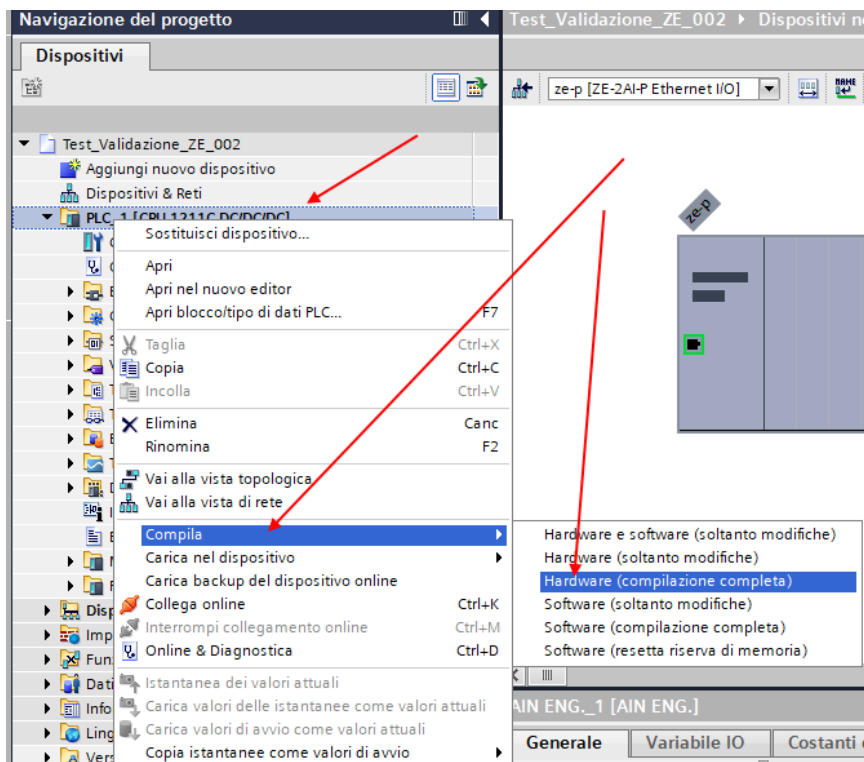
Navigazione del progetto

Dispositivi

Test_Validazione_ZE_002
Aggiungi nuovo dispositivo
Dispositivi & Reti
PLC_1 [CPU 1211C DC/DC/DC]

Sostituisci dispositivo...
Apri
Apri nel nuovo editor
Apri blocco/tipo di dati PLC... F7
Taglia Ctrl+X
Copia Ctrl+C
Incolla Ctrl+V
Elimina Canc
Rinomina F2
Vai alla vista topologica
Vai alla vista di rete
Compila
Carica nel dispositivo
Carica backup del dispositivo online
Collega online Ctrl+K
Interrompi collegamento online Ctrl+M
Online & Diagnostica Ctrl+D
Istantanea dei valori attuali
Carica valori delle istantanee come valori attuali
Carica valori di avvio come valori attuali
Copia istantanee come valori di avvio

Disp
Imp
Fun
Dati
Info
Ling
Vers

Hardware e software (soltanto modifiche)
Hardware (soltanto modifiche)
Hardware (compilazione completa)
Software (soltanto modifiche)
Software (compilazione completa)
Software (resetta riserva di memoria)

Test_Validazione_ZE_002 ▸ Dispositivi n

ze-p [ZE-2AI-P Ethernet I/O]

ze-p

AIN ENG._1 [AIN ENG.]

Generale
Variabile IO
Costanti